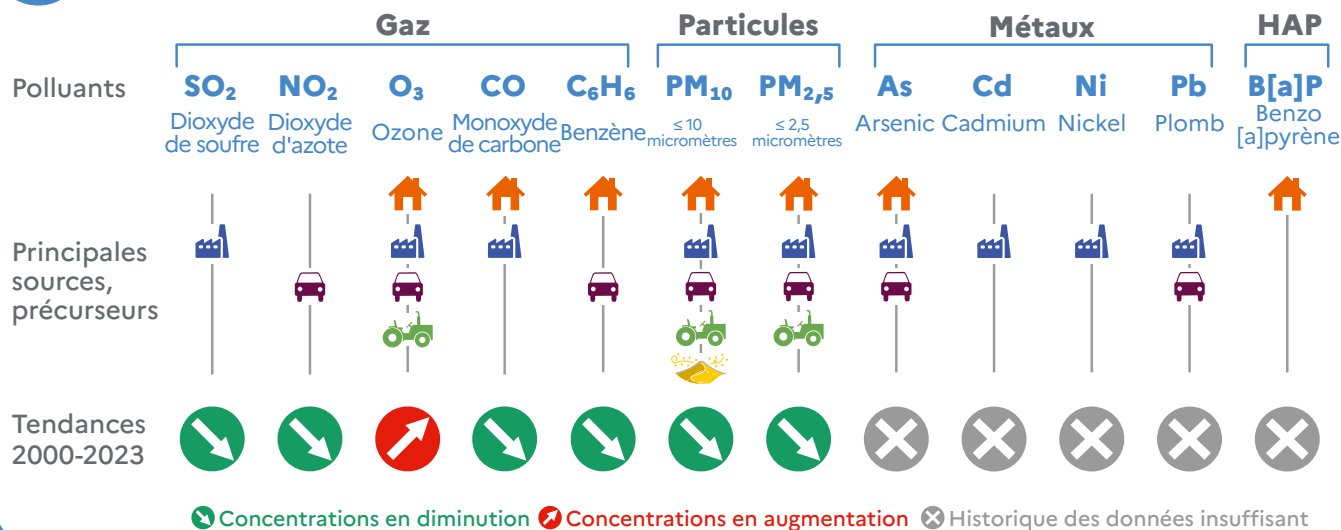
| | Gaz | | | | | Particules | | Métaux | | | | HAP |
|---|---|---|---|---|---|---|---|---|---|---|---|---|
| Polluants | $SO_2$ Dioxyde de soufre | $NO_2$ Dioxyde d'azote | $O_3$ Ozone | CO Monoxyde de carbone | $C_6H_6$ Benzène | $PM_{10}$ ≤ 10 micromètres | $PM_{2,5}$ ≤ 2,5 micromètres | As Arsenic | Cd Cadmium | Ni Nickel | Pb Plomb | B[a]P Benzo [a]pyrène |
| Principales sources, précurseurs | | | | | | | | | | | | |
| Tendances 2000-2023 | | | | | | | | | | | | |

Concentrations en diminution Concentrations en augmentation Historique des données insuffisant